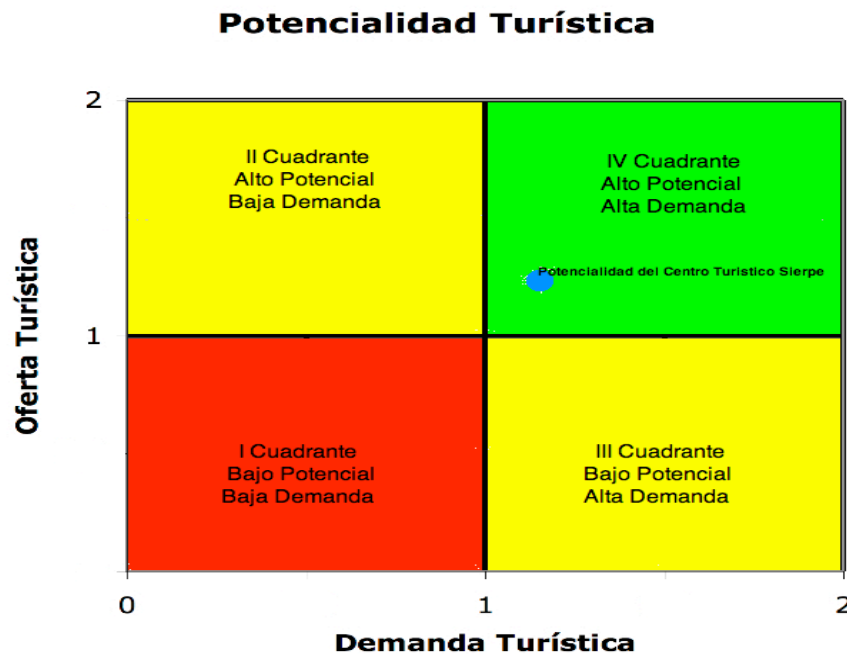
Potencialidad Turística

Oferta Turística

2

1

II Cuadrante
Alto Potencial
Baja Demanda

IV Cuadrante
Alto Potencial
Alta Demanda

Potencialidad del Centro Turístico Sierpe

I Cuadrante
Bajo Potencial
Baja Demanda

III Cuadrante
Bajo Potencial
Alta Demanda

0

1

2

Demanda Turística